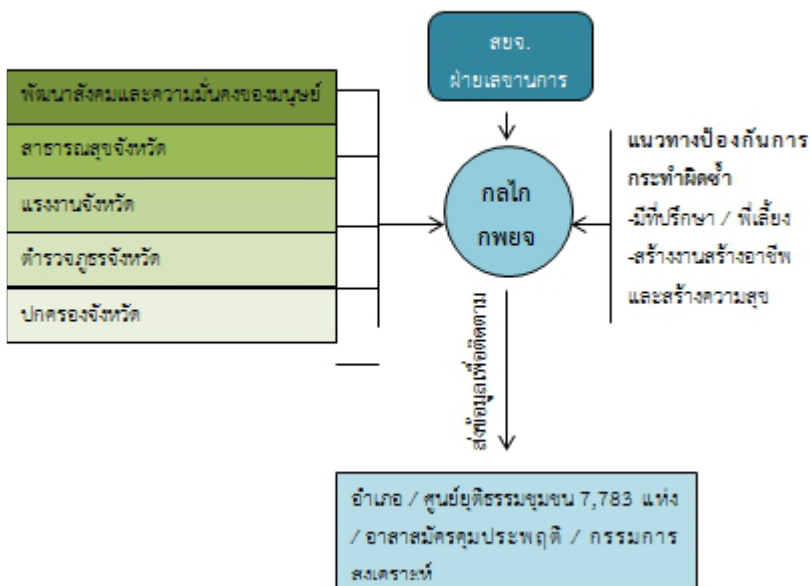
สยจ.
ฝ่ายเลขานุการ

พัฒนาสังคมและความมั่นคงของมนุษย์

สาธารณสุขจังหวัด

แรงงานจังหวัด

ตำรวจภูธรจังหวัด

ปกครองจังหวัด

กลไก
กพยจ

แนวทางป้องกันการกระทำผิดซ้ำ
-มีที่ปรึกษา / พี่เลี้ยง
-สร้างงานสร้างอาชีพและสร้างความสุข

ส่งข้อมูลเพื่อติดตาม

อำเภอ / ศูนย์ยุติธรรมชุมชน 7,783 แห่ง / อาสาสมัครคุมประพฤติ / กรรมการสงเคราะห์